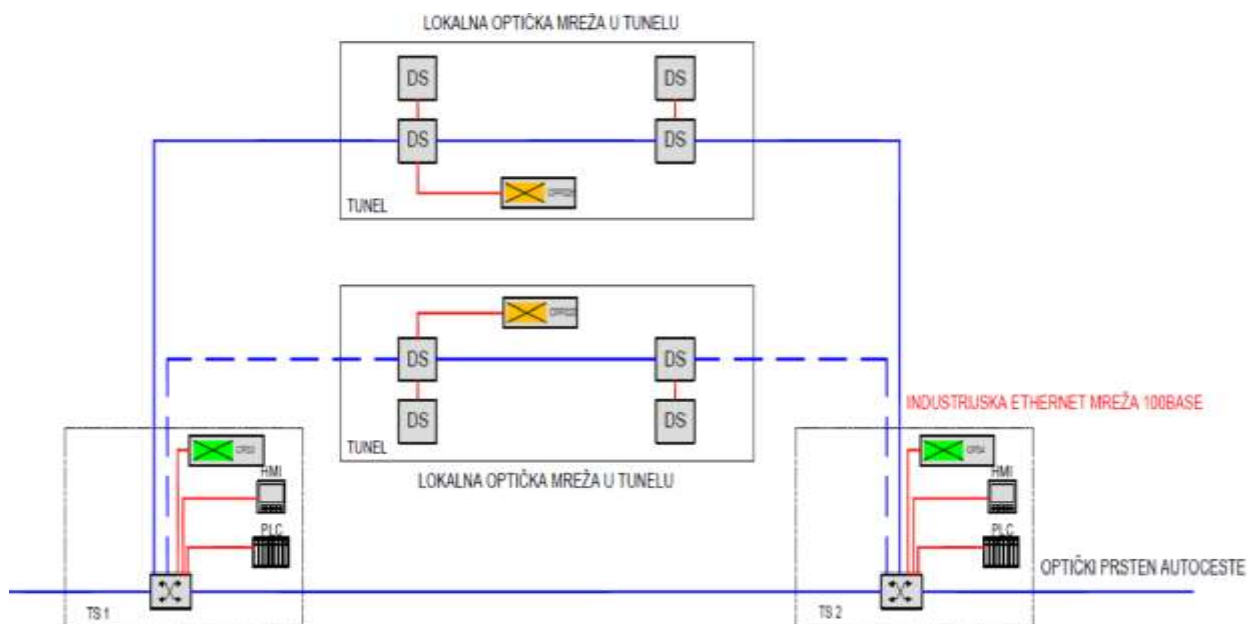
LOKALNA OPTIČKA MREŽA U TUNELU

DS

DS

DS

DS

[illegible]

TUNEL

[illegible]

DS

DS

DS

DS

TUNEL

LOKALNA OPTIČKA MREŽA U TUNELU

INDUSTRIJSKA ETHERNET MREŽA 100BASE

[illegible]

HMI

PLC

TS 1

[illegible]

HMI

PLC

TS 2

OPTIČKI PRSTEN AUTOCESTE